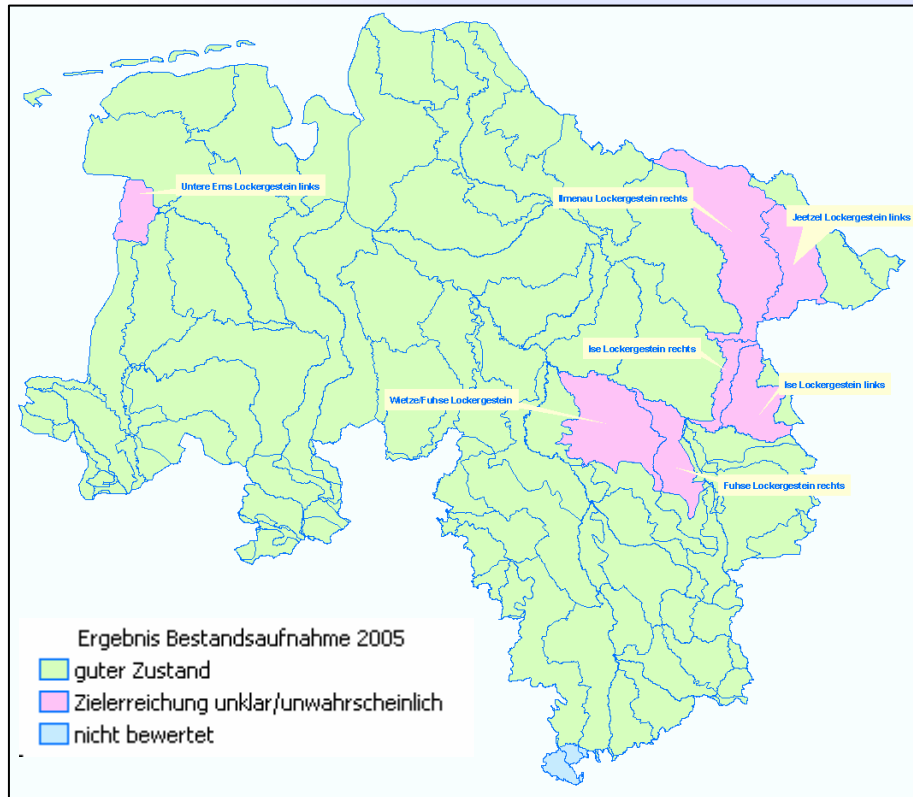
Untere Ems Lockergestein links

Ilmenau Lockergestein rechts

Jeetzel Lockergestein links

Ilse Lockergestein rechts

Ilse Lockergestein links

Wietze/Fuhse Lockergestein

Fuhse Lockergestein rechts

Ergebnis Bestandsaufnahme 2005
guter Zustand
Zielerreichung unklar/unwahrscheinlich
nicht bewertet